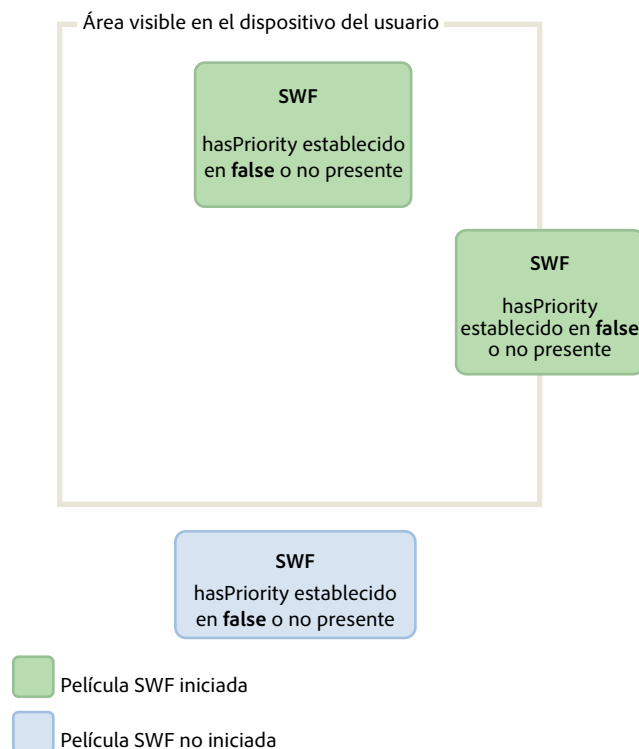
Área visible en el dispositivo del usuario

SWF

hasPriority establecido en **false** o no presente

SWF

hasPriority establecido en **false** o no presente

SWF

hasPriority establecido en **false** o no presente

Película SWF iniciada

Película SWF no iniciada